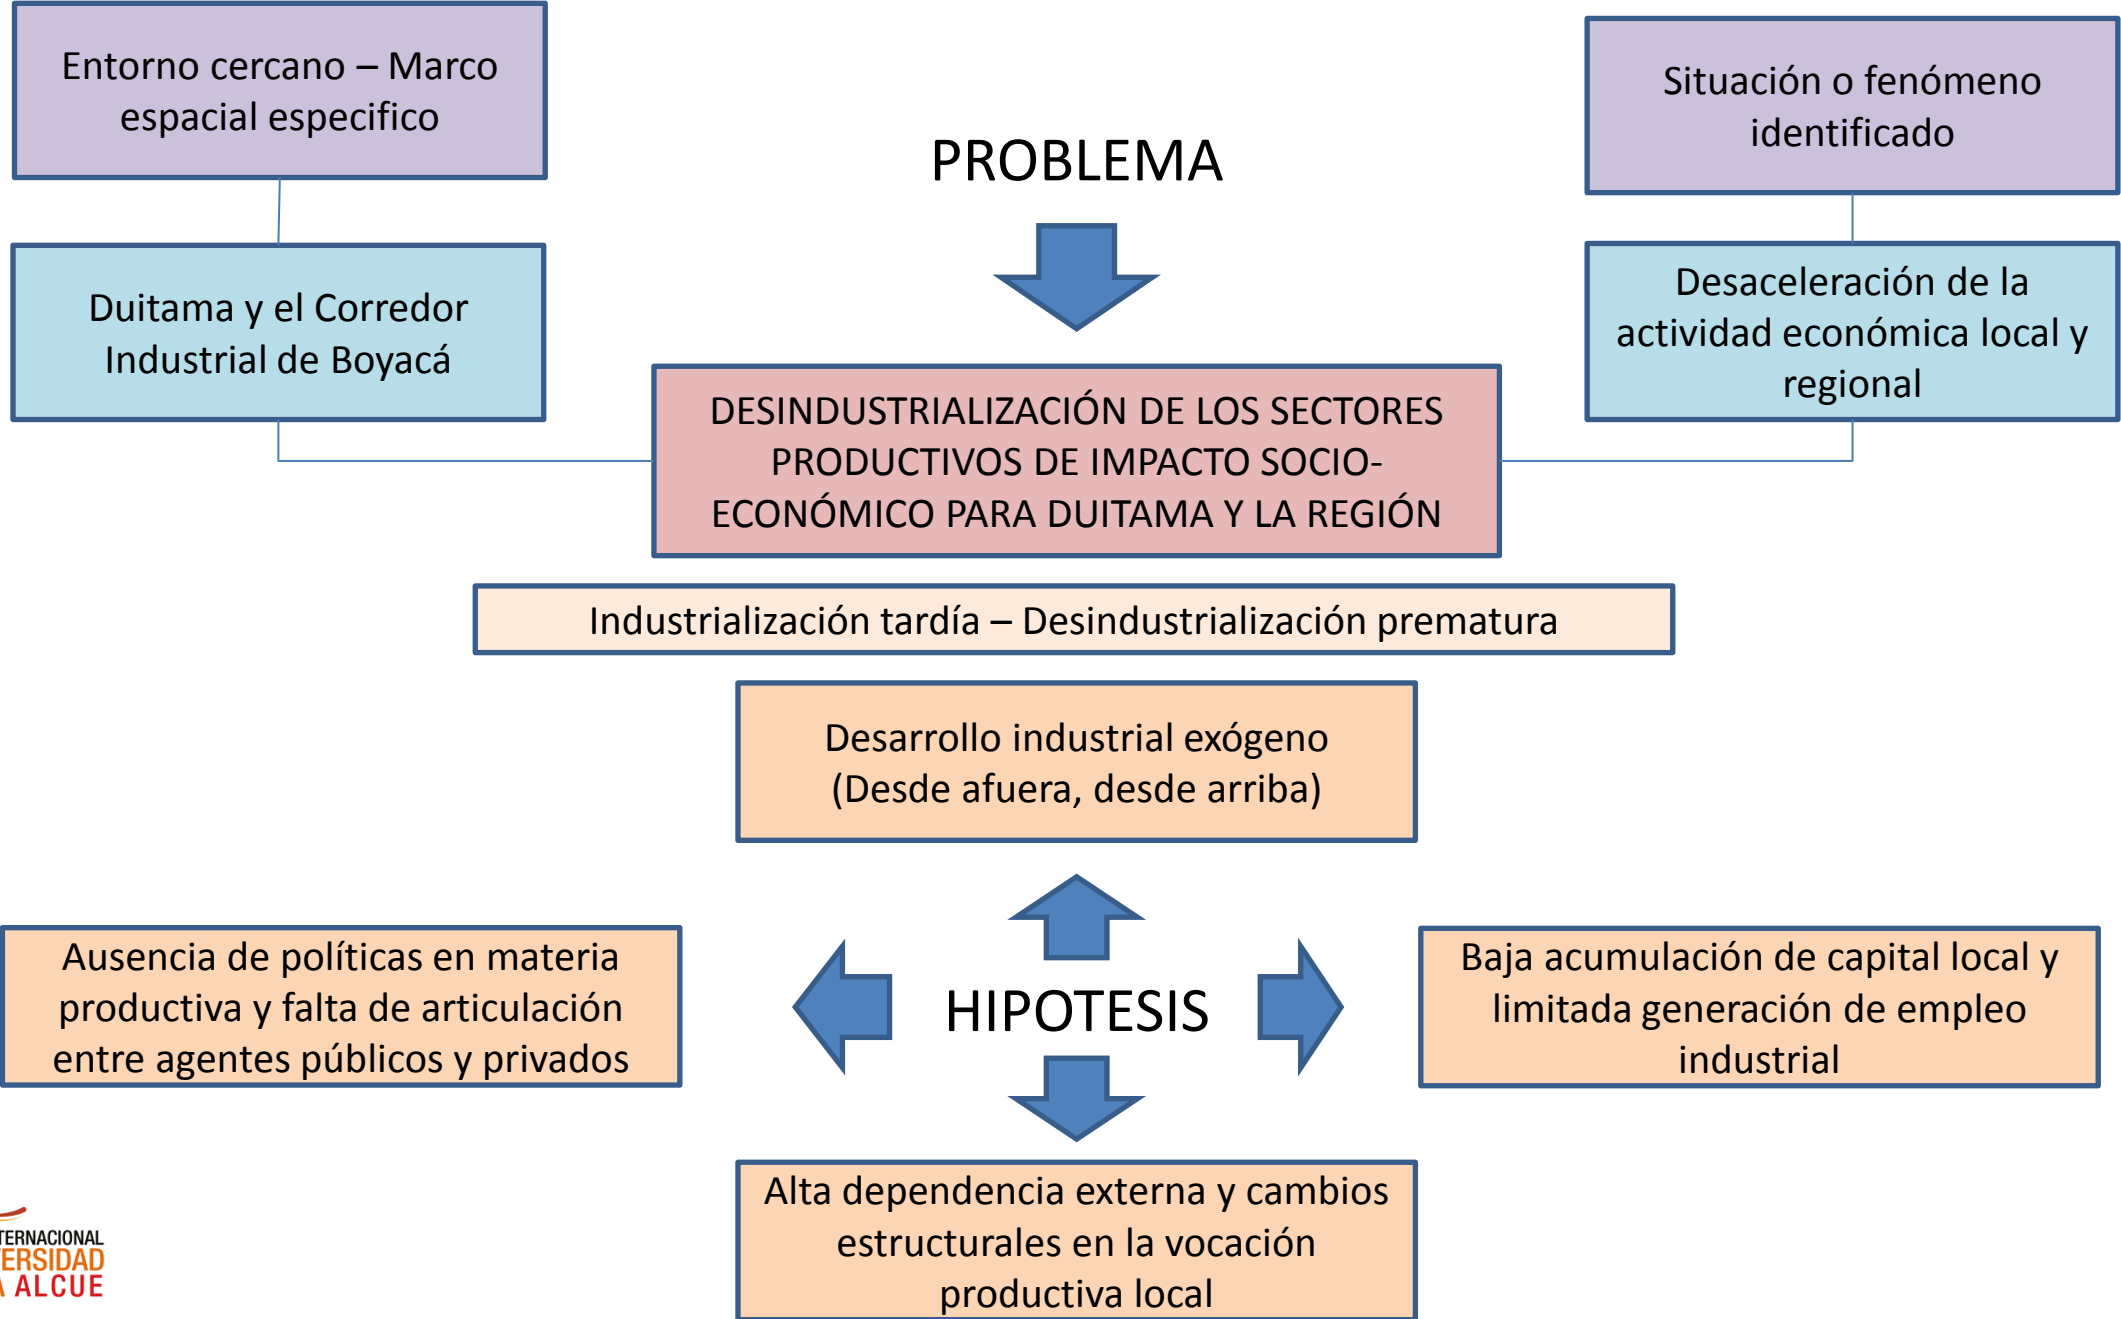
Entorno cercano – Marco espacial especifico

PROBLEMA

Situación o fenómeno identificado

Duitama y el Corredor Industrial de Boyacá

Desaceleración de la actividad económica local y regional

DESINDUSTRIALIZACIÓN DE LOS SECTORES PRODUCTIVOS DE IMPACTO SOCIO-ECONÓMICO PARA DUITAMA Y LA REGIÓN

Industrialización tardía – Desindustrialización prematura

Desarrollo industrial exógeno (Desde afuera, desde arriba)

Ausencia de políticas en materia productiva y falta de articulación entre agentes públicos y privados

HIPOTESIS

Baja acumulación de capital local y limitada generación de empleo industrial

Alta dependencia externa y cambios estructurales en la vocación productiva local

TERNACIONAL
ERSIDAD
ALCUE